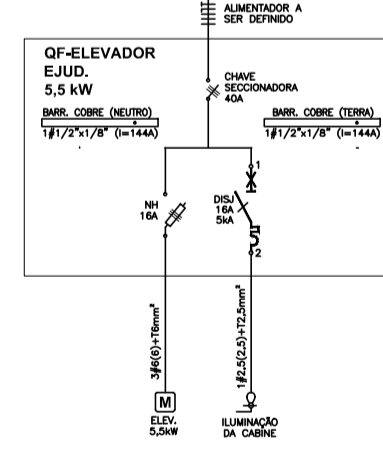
ALIMENTADOR A SER DEFINIDO

QF-ELEVADOR EJUD.
5,5 kW

CHAVE SECCIONADORA 40A

BARR. COBRE (NEUTRO)
1#1/2"x1/8" (I=144A)

BARR. COBRE (TERRA)
1#1/2"x1/8" (I=144A)

1

NH 16A

DISJ 16A 5kA

2

3#6(6)+T6mm²

1#2,5(2,5)+T2,5mm²

M

ELEV. 5,5kW

ILUMINAÇÃO DA CABINE